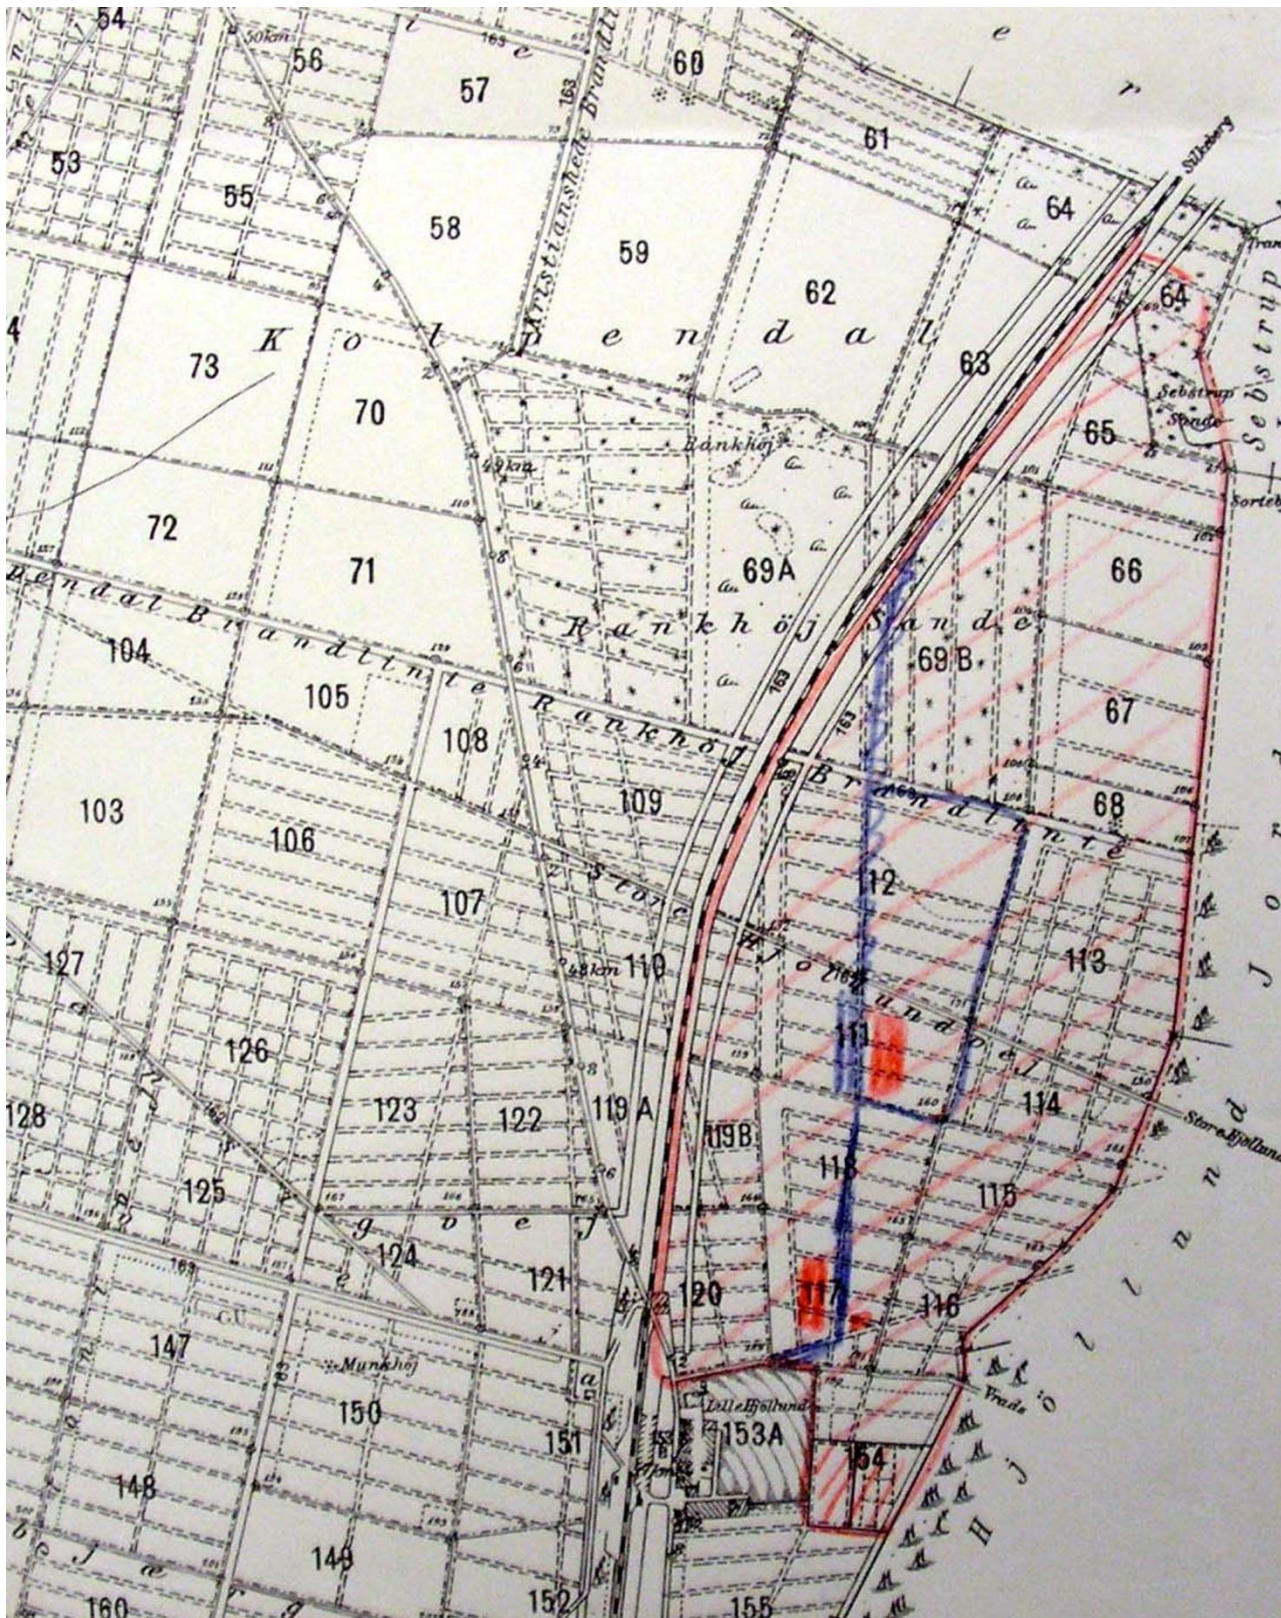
54
56
57
60
53
55
58
59
61
64
62
64
4
73
K o l p e n d a l
70
63
65
Bankhöj
72
71
69A
66
endal Brandlinie
Rankhöj Sande
69B
104
105
108
Rankhöj Brandlinie
67
103
106
109
68
107
Store Hjøllund
112
127
110
113
126
111
128
123
122
119A
119B
118
114
115
125
124
121
120
117
116
147
Munkhöj
150
151
153A
154
148
149
152
155
160
Silkeborg
Sebstrup Sande
Sebstrup
Sortebæk
Store Hjøllund
Hjøllund Jord
Lille Hjøllund
Vrads
49 km
48 km
50 km
Kristianshede Brandlinie